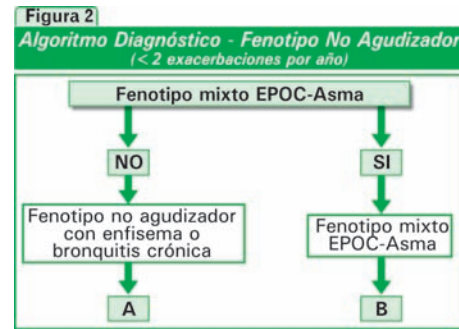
Figura 2
Algoritmo Diagnóstico - Fenotipo No Agudizador
(< 2 exacerbaciones por año)

Fenotipo mixto EPOC-Asma

NO

SI

Fenotipo no agudizador con enfisema o bronquitis crónica

Fenotipo mixto EPOC-Asma

A

B